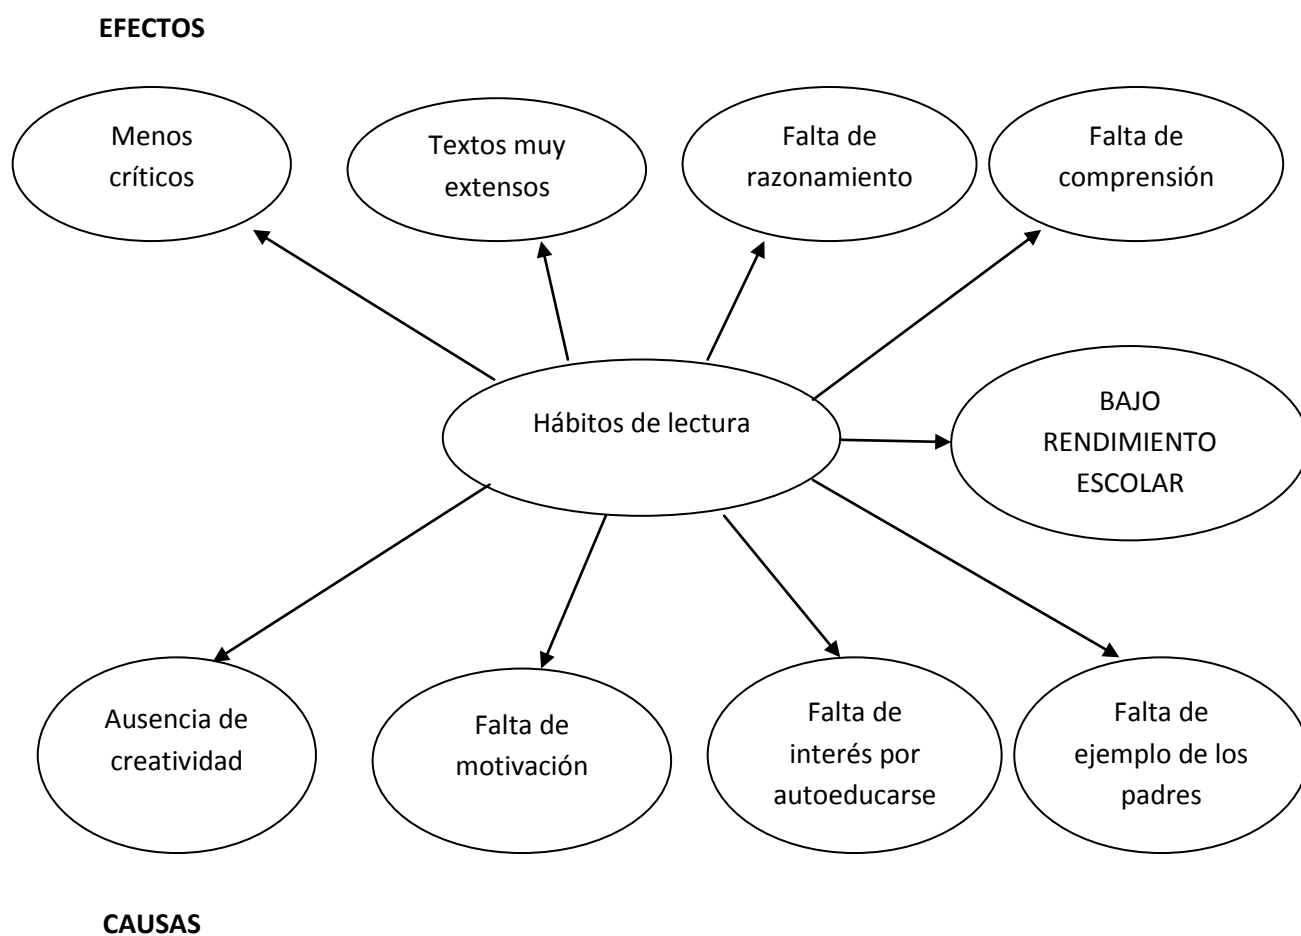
EFECTOS

Menos críticos

Textos muy extensos

Falta de razonamiento

Falta de comprensión

Hábitos de lectura

BAJO RENDIMIENTO ESCOLAR

Ausencia de creatividad

Falta de motivación

Falta de interés por autoeducarse

Falta de ejemplo de los padres

CAUSAS